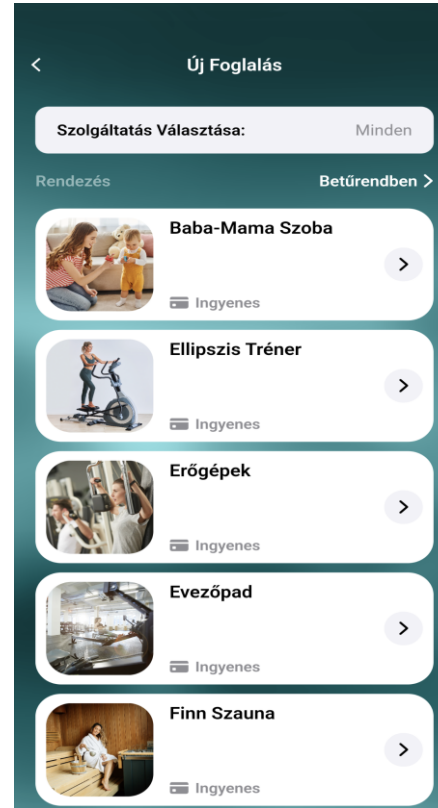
<

Új Foglalás

Szolgáltatás Választása: Minden

Rendezés

Betűrendben >

Baba-Mama Szoba

Ingyenes

>

Ellipszis Tréner

Ingyenes

>

Erőgépek

Ingyenes

>

Evezőpad

Ingyenes

>

Finn Szauna

Ingyenes

>